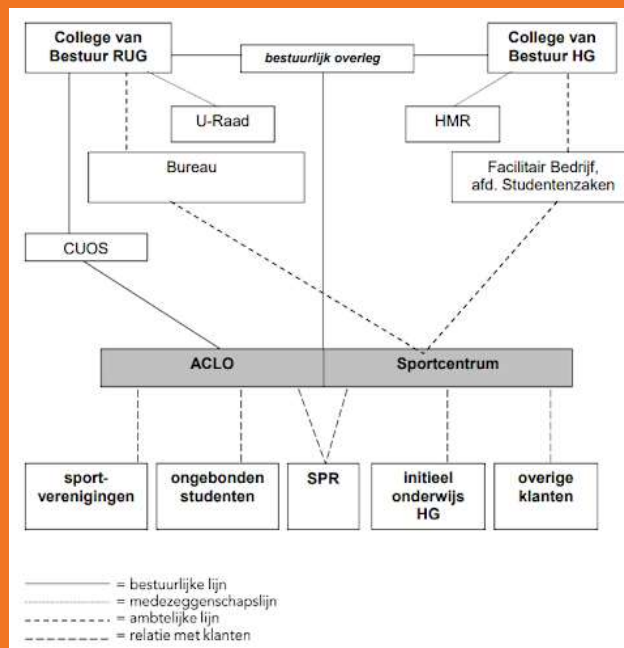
College van Bestuur RUG

bestuurlijk overleg

College van Bestuur HG

U-Raad

HMR

Bureau

Facilitair Bedrijf, afd. Studentenzaken

CUOS

ACLO

Sportcentrum

sport-verenigingen

ongebonden studenten

SPR

initieel onderwijs HG

overige klanten

= bestuurlijke lijn
= medezeggenschapslijn
= ambtelijke lijn
= relatie met klanten